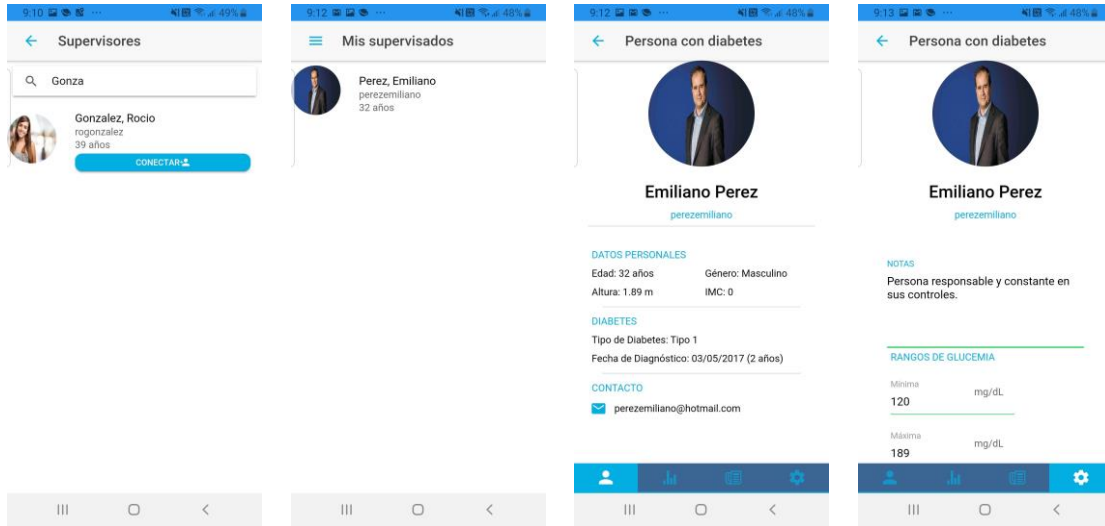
9:10 ··· 49%

Supervisores

Gonza

Gonzalez, Rocio
rogonzalez
39 años
CONECTAR

9:12 ··· 48%

Mis supervisados

Perez, Emiliano
perezemiliano
32 años

9:12 ··· 48%

Persona con diabetes

Emiliano Perez
perezemiliano

DATOS PERSONALES
Edad: 32 años
Género: Masculino
Altura: 1.89 m
IMC: 0

DIABETES
Tipo de Diabetes: Tipo 1
Fecha de Diagnóstico: 03/05/2017 (2 años)

CONTACTO
perezemiliano@hotmail.com

9:13 ··· 48%

Persona con diabetes

Emiliano Perez
perezemiliano

NOTAS
Persona responsable y constante en sus controles.

RANGOS DE GLUCEMIA
Mínima
120
mg/dL
Máxima
189
mg/dL